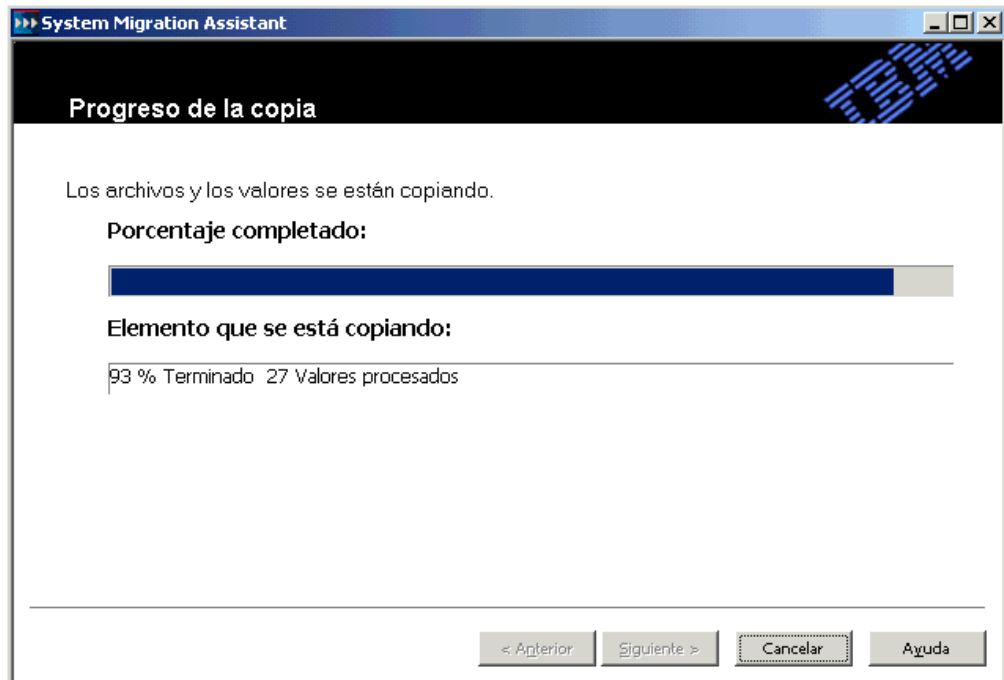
System Migration Assistant

Progreso de la copia

IBM

Los archivos y los valores se están copiando.

Porcentaje completado:

Elemento que se está copiando:

93 % Terminado 27 Valores procesados

< Anterior
Siguiente >
Cancelar
Ayuda